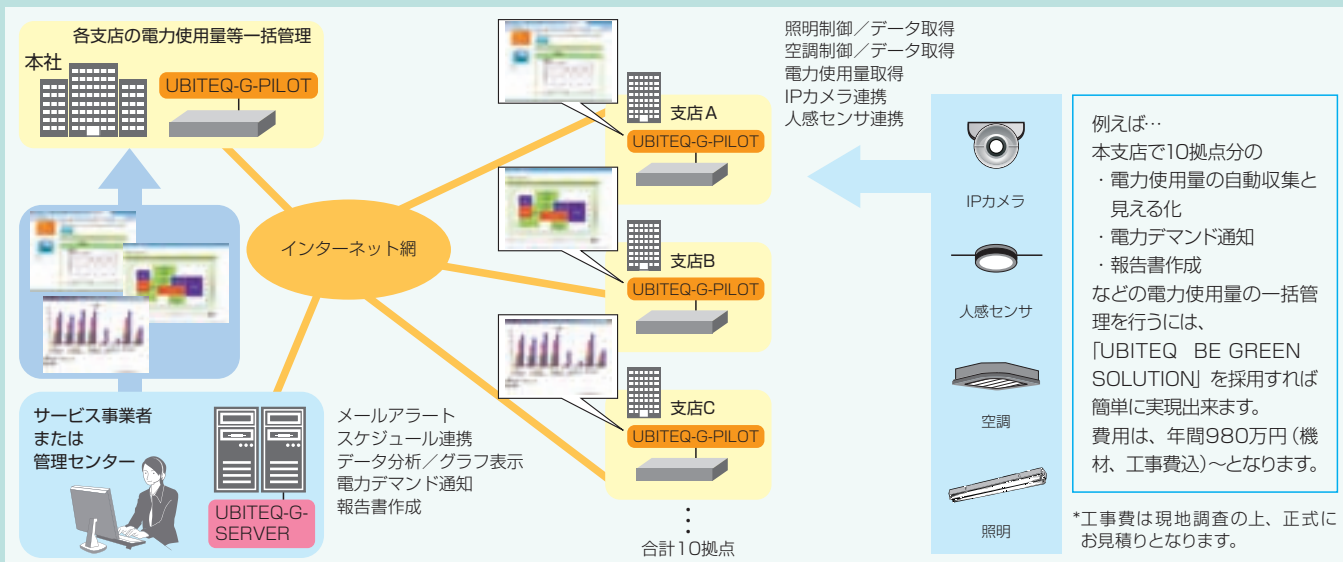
各支店の電力使用量等一括管理
本社
UBITEQ-G-PILOT

インターネット網

サービス事業者
または
管理センター
UBITEQ-G-SERVER

メールアラート
スケジュール連携
データ分析／グラフ表示
電力デマンド通知
報告書作成

支店A
UBITEQ-G-PILOT

支店B
UBITEQ-G-PILOT

支店C
UBITEQ-G-PILOT

合計10拠点

照明制御／データ取得
空調制御／データ取得
電力使用量取得
IPカメラ連携
人感センサ連携

IPカメラ
人感センサ
空調
照明

例えば…
本支店で10拠点分の
・電力使用量の自動収集と見える化
・電力デマンド通知
・報告書作成
などの電力使用量の一括管理を行うには、「UBITEQ BE GREEN SOLUTION」を採用すれば簡単に実現出来ます。
費用は、年間980万円（機材、工事費込）〜となります。

*工事費は現地調査の上、正式にお見積りとなります。